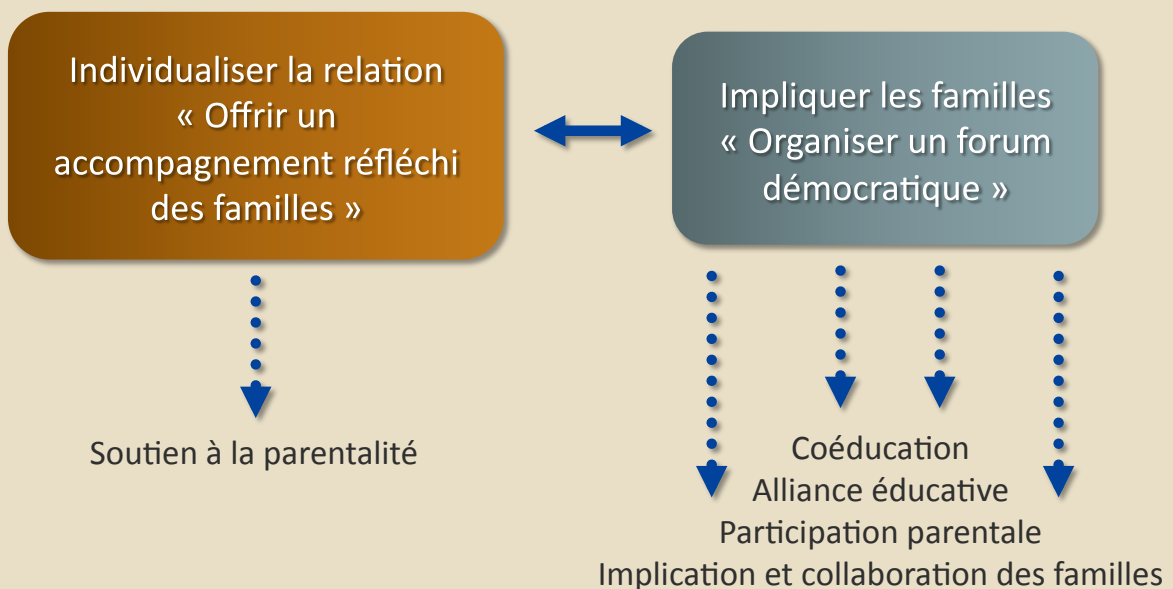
Individualiser la relation « Offrir un accompagnement réfléchi des familles »

Impliquer les familles « Organiser un forum démocratique »

Soutien à la parentalité

Coéducation
Alliance éducative
Participation parentale
Implication et collaboration des familles